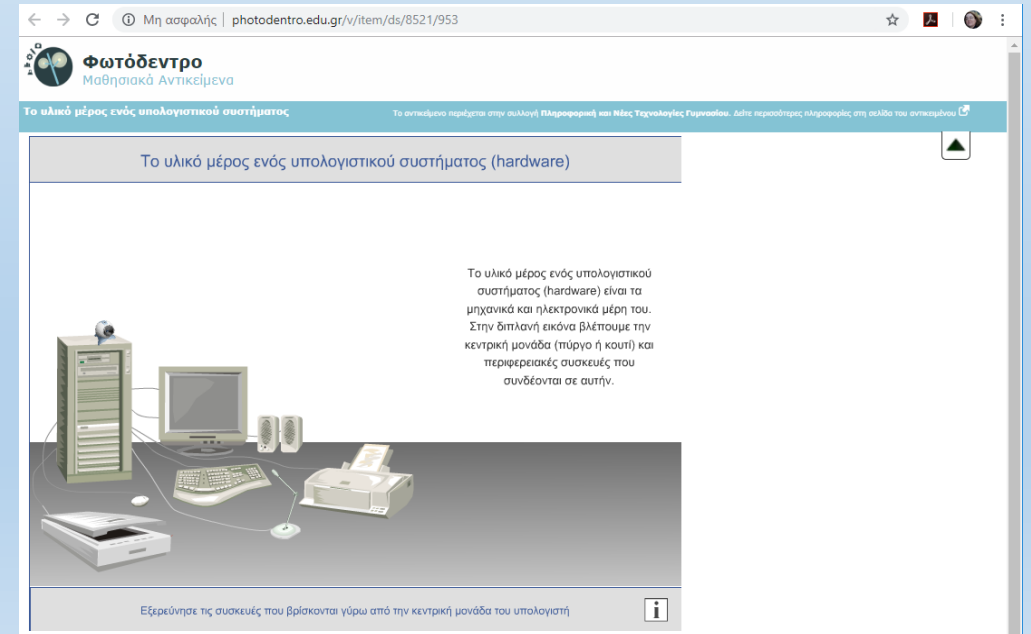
Μη ασφαλής | photodentro.edu.gr/v/item/ds/8521/953

Φωτόδεντρο
Μαθησιακά Αντικείμενα

Το υλικό μέρος ενός υπολογιστικού συστήματος

Το αντικείμενο περιέχεται στην συλλογή Πληροφορική και Νέες Τεχνολογίες Γυμνασίου. Δείτε περισσότερες πληροφορίες στη σελίδα του αντικειμένου

Το υλικό μέρος ενός υπολογιστικού συστήματος (hardware)

Το υλικό μέρος ενός υπολογιστικού συστήματος (hardware) είναι τα μηχανικά και ηλεκτρονικά μέρη του. Στην διπλανή εικόνα βλέπουμε την κεντρική μονάδα (πύργο ή κουτί) και περιφερειακές συσκευές που συνδέονται σε αυτήν.

Εξερεύνησε τις συσκευές που βρίσκονται γύρω από την κεντρική μονάδα του υπολογιστή

i